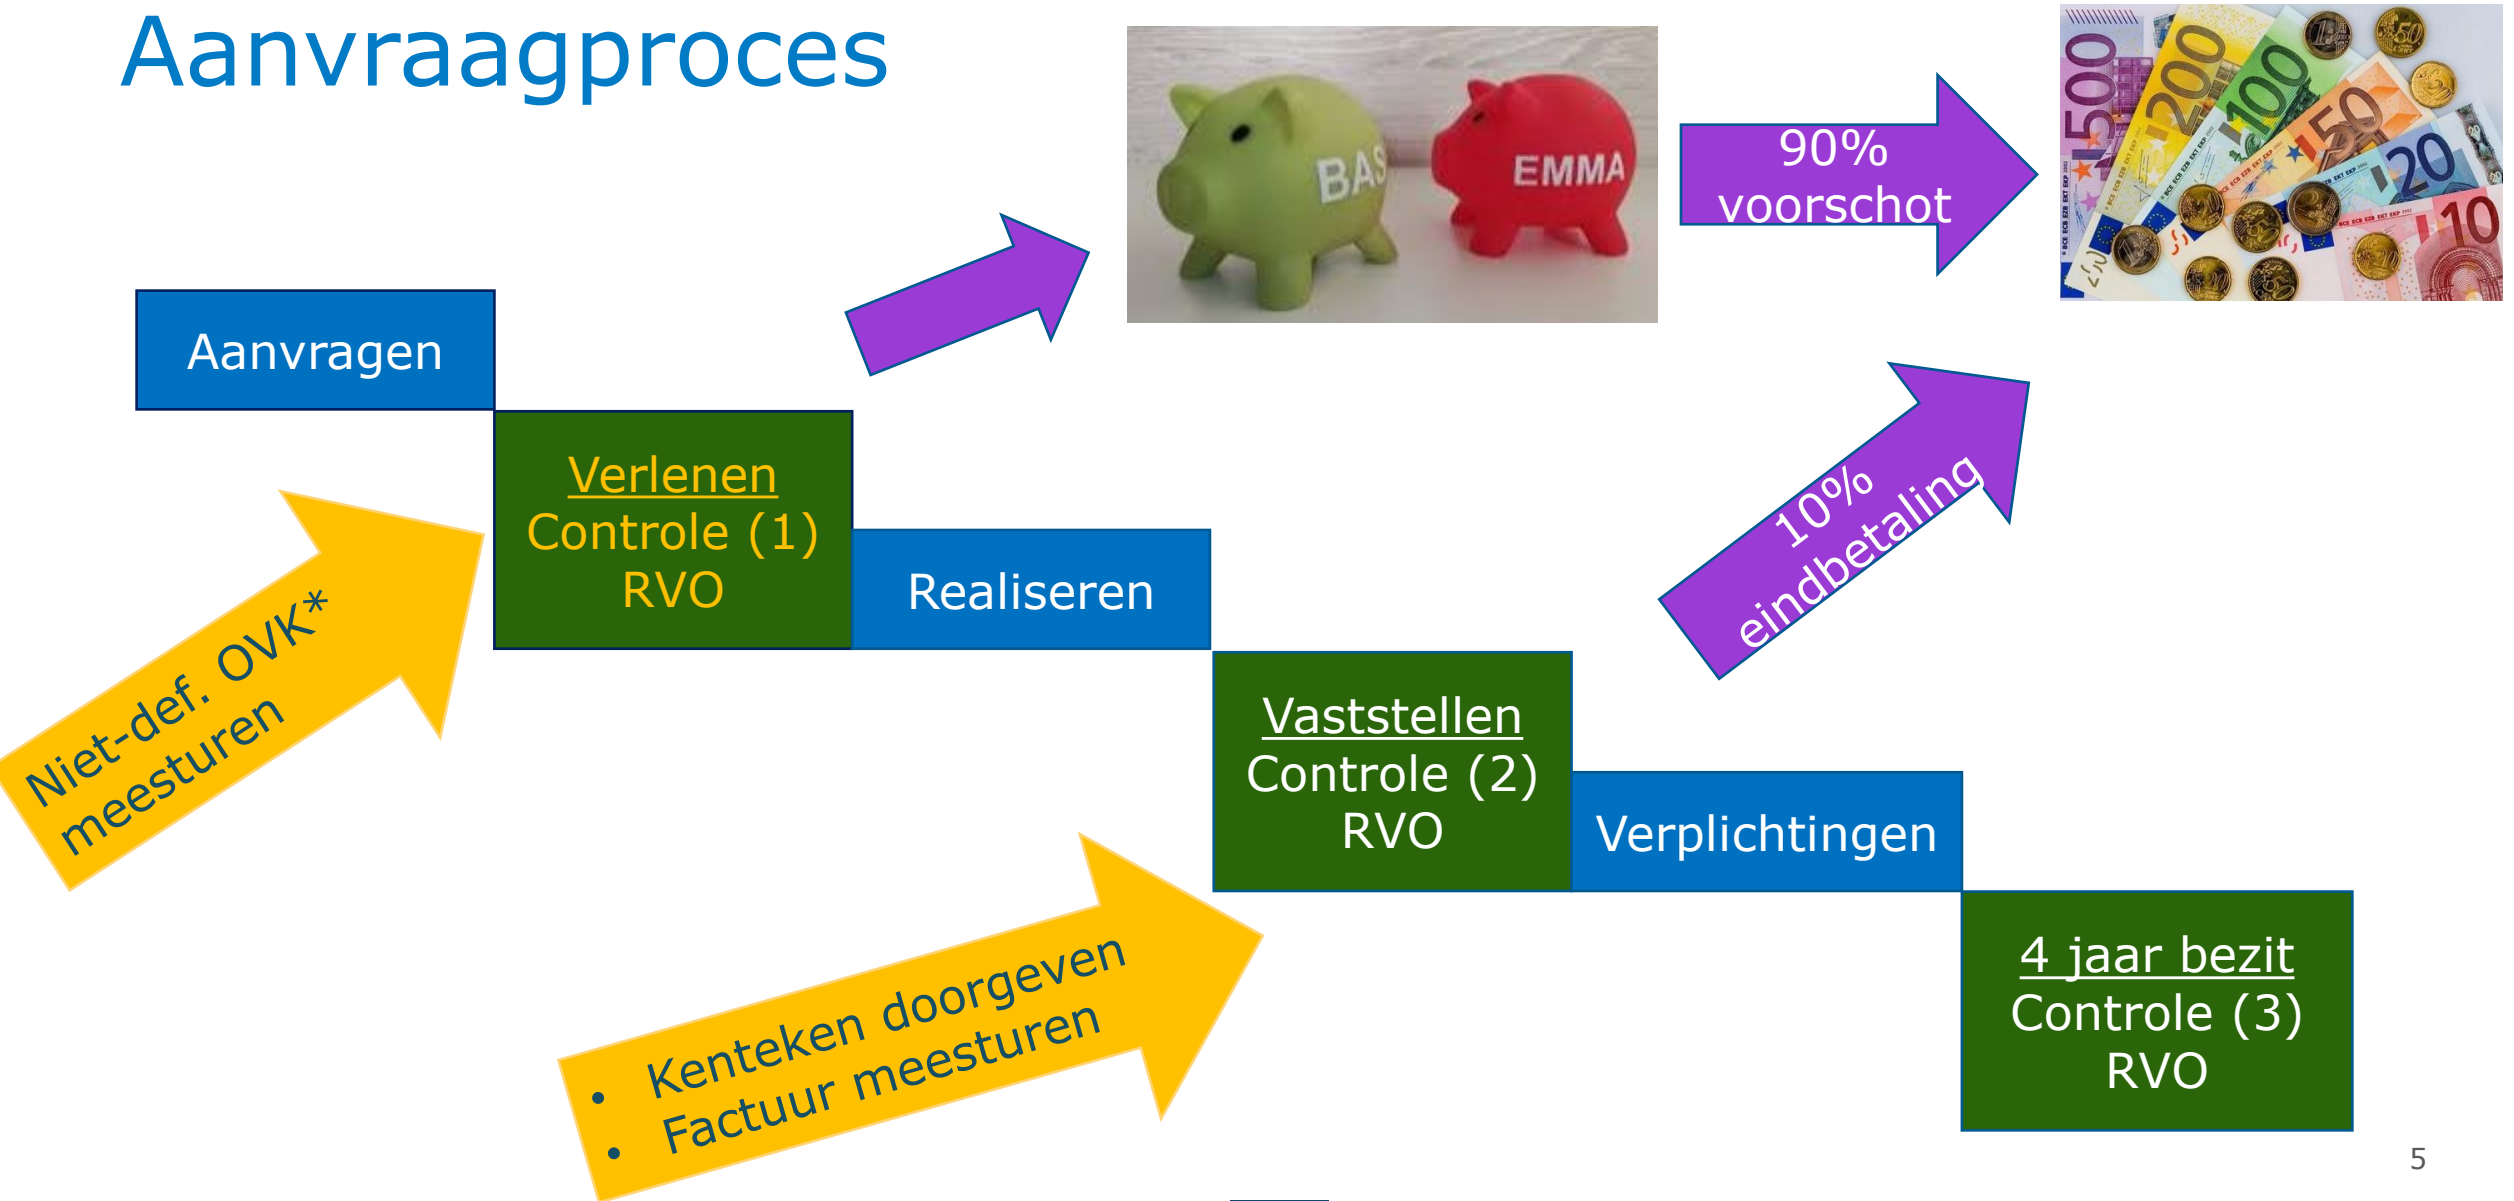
Aanvraagproces

BAS EMMA

90% voorschot

Aanvragen

Verlenen
Controle (1)
RVO

Realiseren

10% eindbetaling

Niet-def. OVK* meesturen

Vaststellen
Controle (2)
RVO

Verplichtingen

• Kenteken doorgeven
• Factuur meesturen

4 jaar bezit
Controle (3)
RVO

5